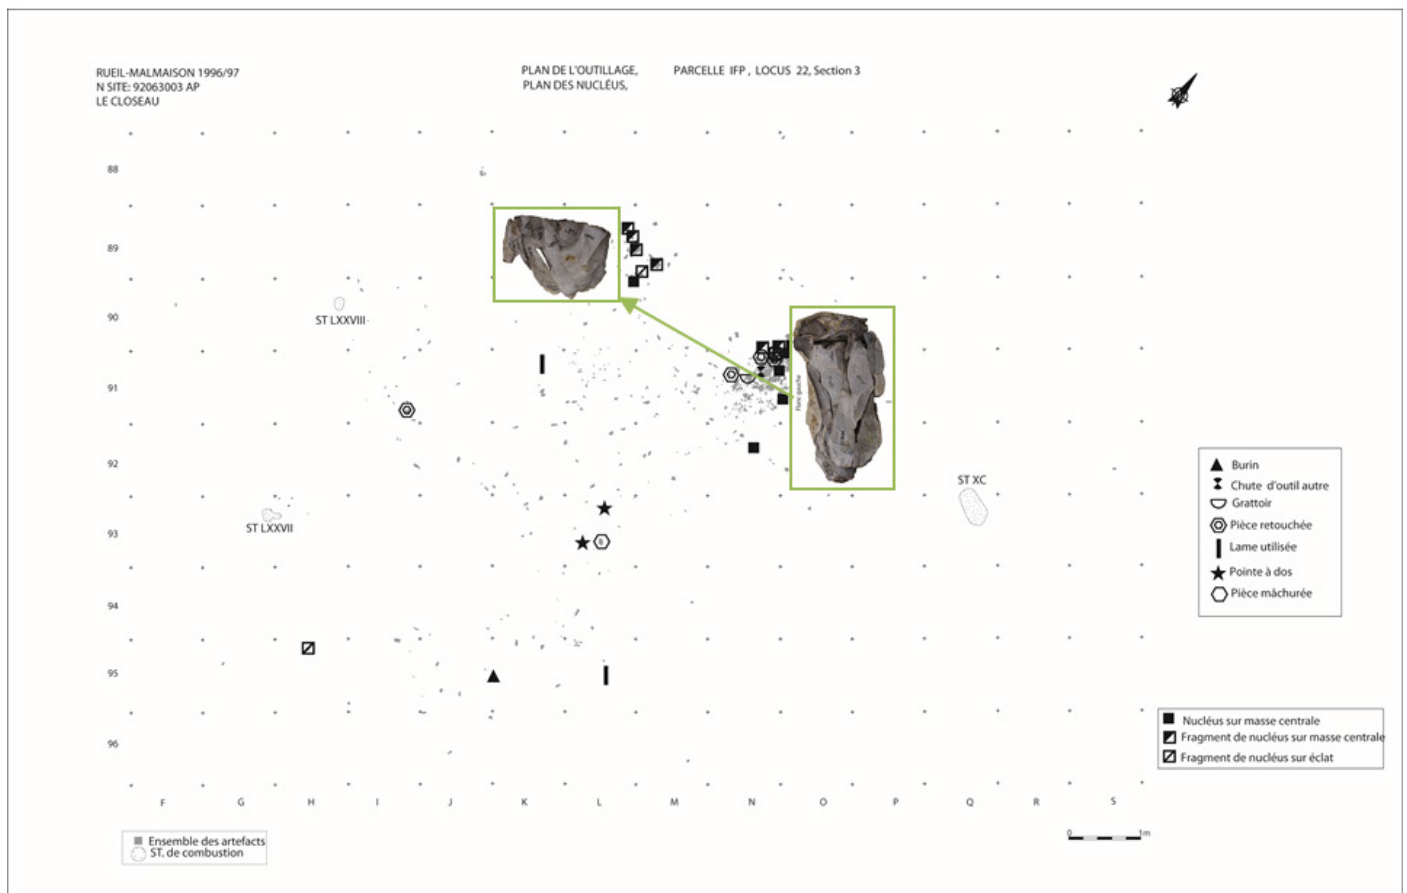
RUEIL-MALMAISON 1996/97
N SITE: 92063003 AP
LE CLOSEAU

PLAN DE L'OUTILLAGE,
PLAN DES NUCLÉUS,

PARCELLE IFP , LOCUS 22, Section 3

88
89
90
91
92
93
94
95
96

ST LXXVIII
ST LXXVII
ST XC

Flanc gauche

Burin
Chute d'outil autre
Grattoir
Pièce retouchée
Lame utilisée
Pointe à dos
Pièce mâchurée

Nucléus sur masse centrale
Fragment de nucléus sur masse centrale
Fragment de nucléus sur éclat

F G H I J K L M N O P Q R S

Ensemble des artefacts
ST. de combustion

0 1m